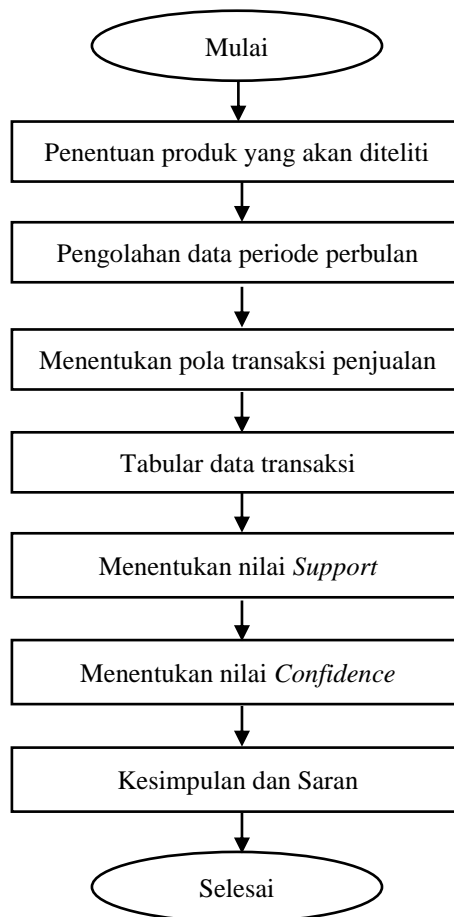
Mulai

Penentuan produk yang akan diteliti

Pengolahan data periode perbulan

Menentukan pola transaksi penjualan

Tabular data transaksi

Menentukan nilai Support

Menentukan nilai Confidence

Kesimpulan dan Saran

Selesai